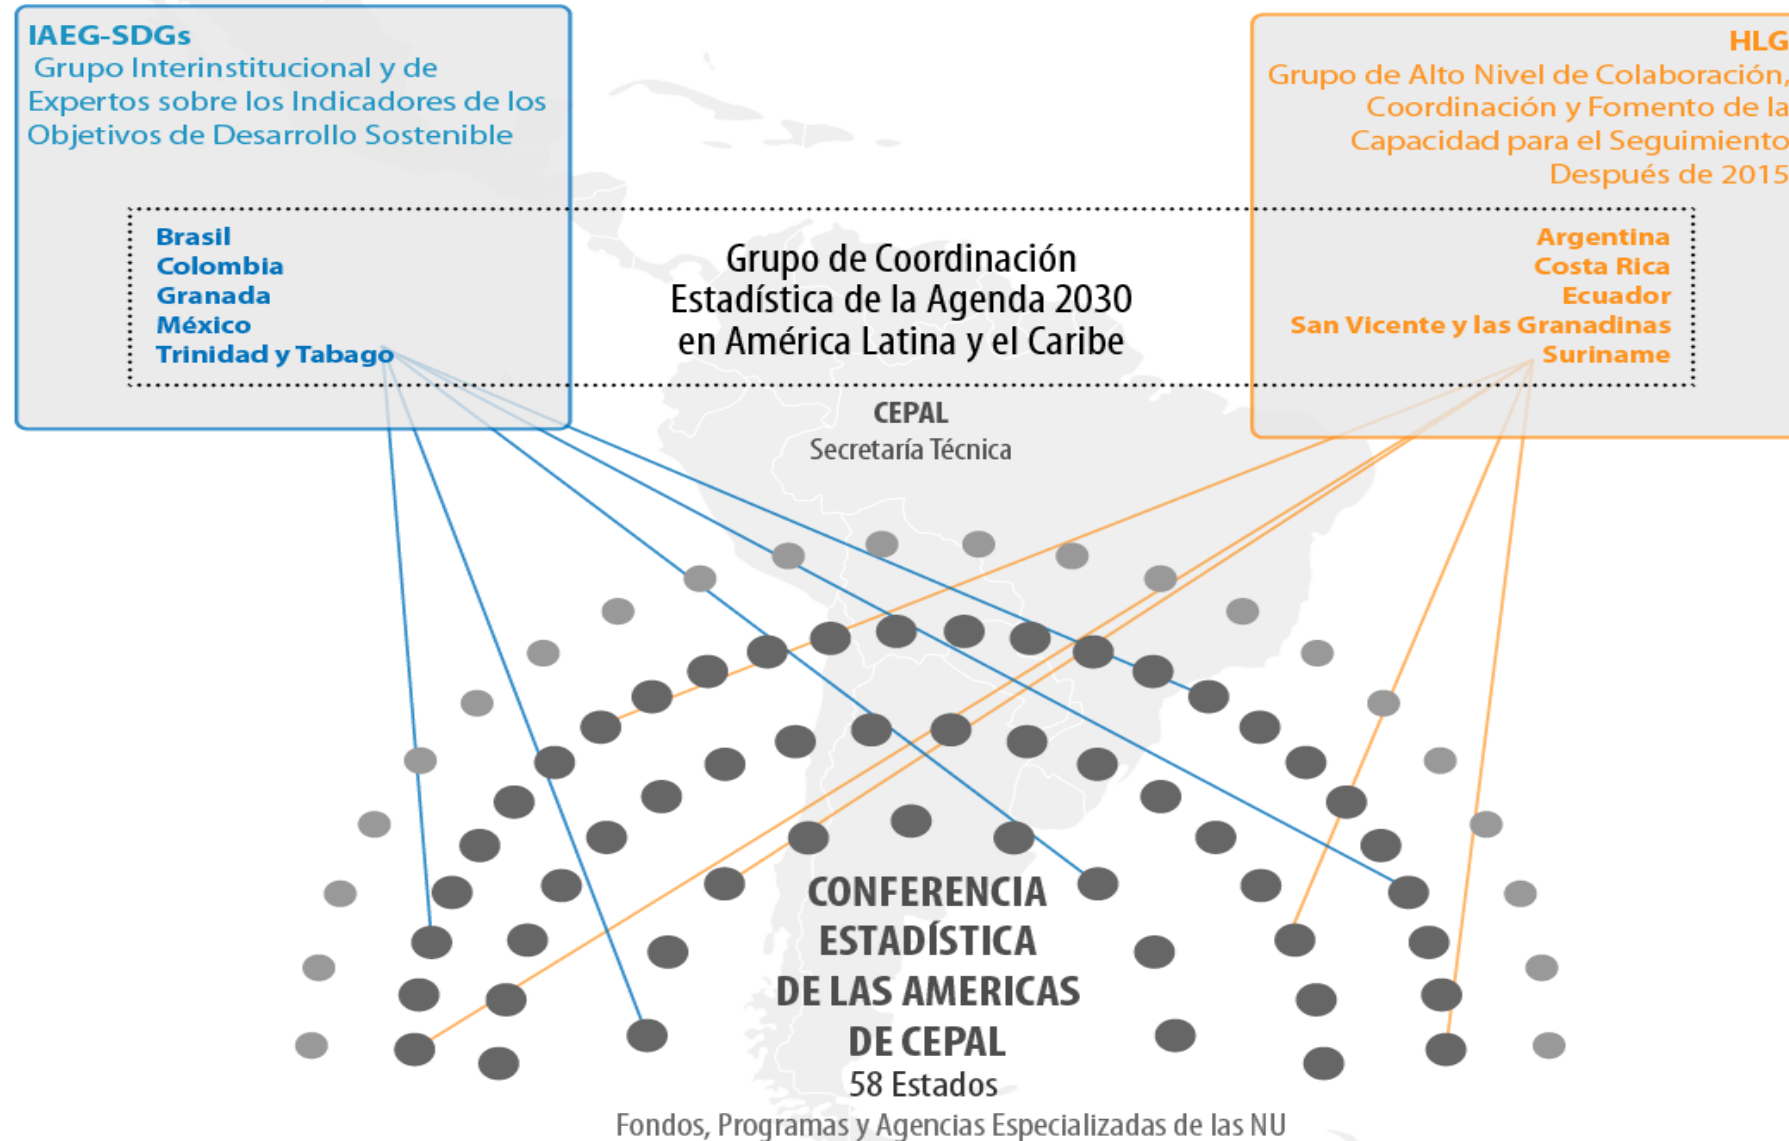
IAEG-SDGs
Grupo Interinstitucional y de Expertos sobre los Indicadores de los Objetivos de Desarrollo Sostenible

HLG
Grupo de Alto Nivel de Colaboración, Coordinación y Fomento de la Capacidad para el Seguimiento Después de 2015

Brasil
Colombia
Granada
México
Trinidad y Tabago

Grupo de Coordinación Estadística de la Agenda 2030 en América Latina y el Caribe

Argentina
Costa Rica
Ecuador
San Vicente y las Granadinas
Suriname

CEPAL
Secretaría Técnica

CONFERENCIA ESTADÍSTICA DE LAS AMERICAS DE CEPAL
58 Estados
Fondos, Programas y Agencias Especializadas de las NU